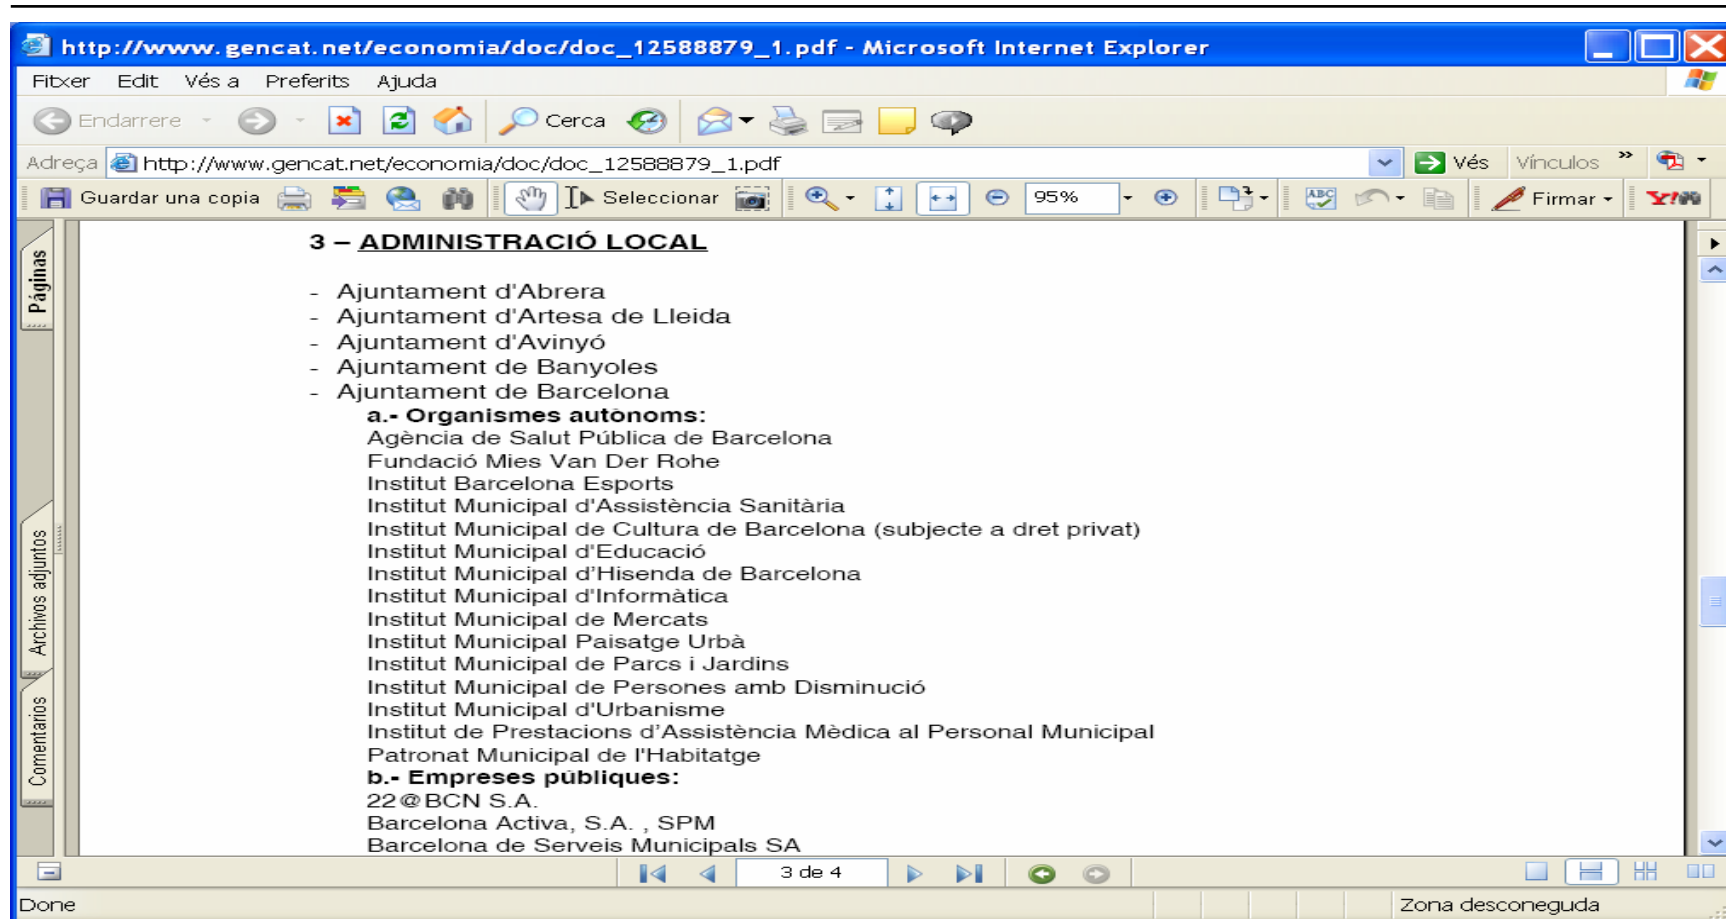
http://www.gencat.net/economia/doc/doc_12588879_1.pdf - Microsoft Internet Explorer

Fitxer Edit Vés a Preferits Ajuda

Endarrere Cerca

Adreça http://www.gencat.net/economia/doc/doc_12588879_1.pdf Vés Vínculos

Guardar una copia Seleccionar 95% Firmar

Páginas

Archivos adjuntos

Comentarios

3 – ADMINISTRACIÓ LOCAL

- Ajuntament d'Abrera
- Ajuntament d'Artesa de Lleida
- Ajuntament d'Avinyó
- Ajuntament de Banyoles
- Ajuntament de Barcelona

**a.- Organismes autònoms:**
Agència de Salut Pública de Barcelona
Fundació Mies Van Der Rohe
Institut Barcelona Esports
Institut Municipal d'Assistència Sanitària
Institut Municipal de Cultura de Barcelona (subjecte a dret privat)
Institut Municipal d'Educació
Institut Municipal d'Hisenda de Barcelona
Institut Municipal d'Informàtica
Institut Municipal de Mercats
Institut Municipal Paisatge Urbà
Institut Municipal de Parcs i Jardins
Institut Municipal de Persones amb Disminució
Institut Municipal d'Urbanisme
Institut de Prestacions d'Assistència Mèdica al Personal Municipal
Patronat Municipal de l'Habitatge

**b.- Empreses públiques:**
22@BCN S.A.
Barcelona Activa, S.A. , SPM
Barcelona de Serveis Municipals SA

3 de 4

Done

Zona desconeguda